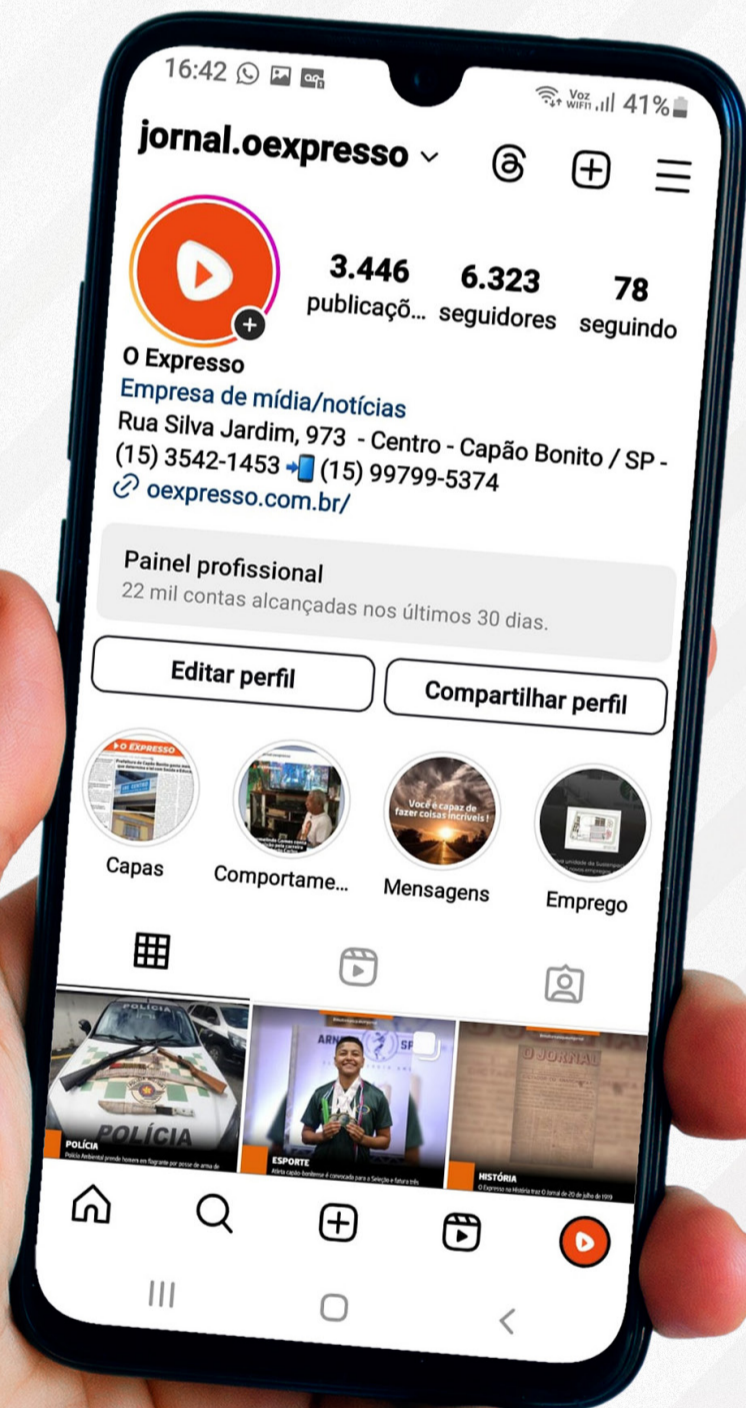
16:42

Voz WIFI 41%

jornal.oexpresso

3.446 publicaçõ... 6.323 seguidores 78 seguindo

O Expresso
Empresa de mídia/notícias
Rua Silva Jardim, 973 - Centro - Capão Bonito / SP - (15) 3542-1453 📲 (15) 99799-5374
oexpresso.com.br/

Painel profissional
22 mil contas alcançadas nos últimos 30 dias.

Editar perfil
Compartilhar perfil

O EXPRESSO
Você é capaz de fazer coisas incríveis!

Capas
Comportame...
Mensagens
Emprego

POLÍCIA
POLÍCIA
Polícia Ambiental prende homem em flagrante por posse de arma de

ESPORTE
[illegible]

O JORNAL
HISTÓRIA
O Expresso na História traz O Jornal de 20 de julho de 1919